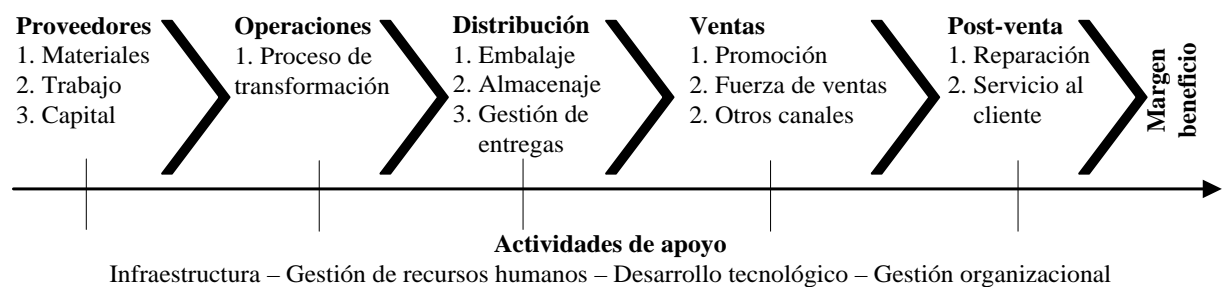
**Proveedores**
1. Materiales
2. Trabajo
3. Capital

**Operaciones**
1. Proceso de transformación

**Distribución**
1. Embalaje
2. Almacenaje
3. Gestión de entregas

**Ventas**
1. Promoción
2. Fuerza de ventas
2. Otros canales

**Post-venta**
1. Reparación
2. Servicio al cliente

**Margen beneficio**

**Actividades de apoyo**
Infraestructura – Gestión de recursos humanos – Desarrollo tecnológico – Gestión organizacional